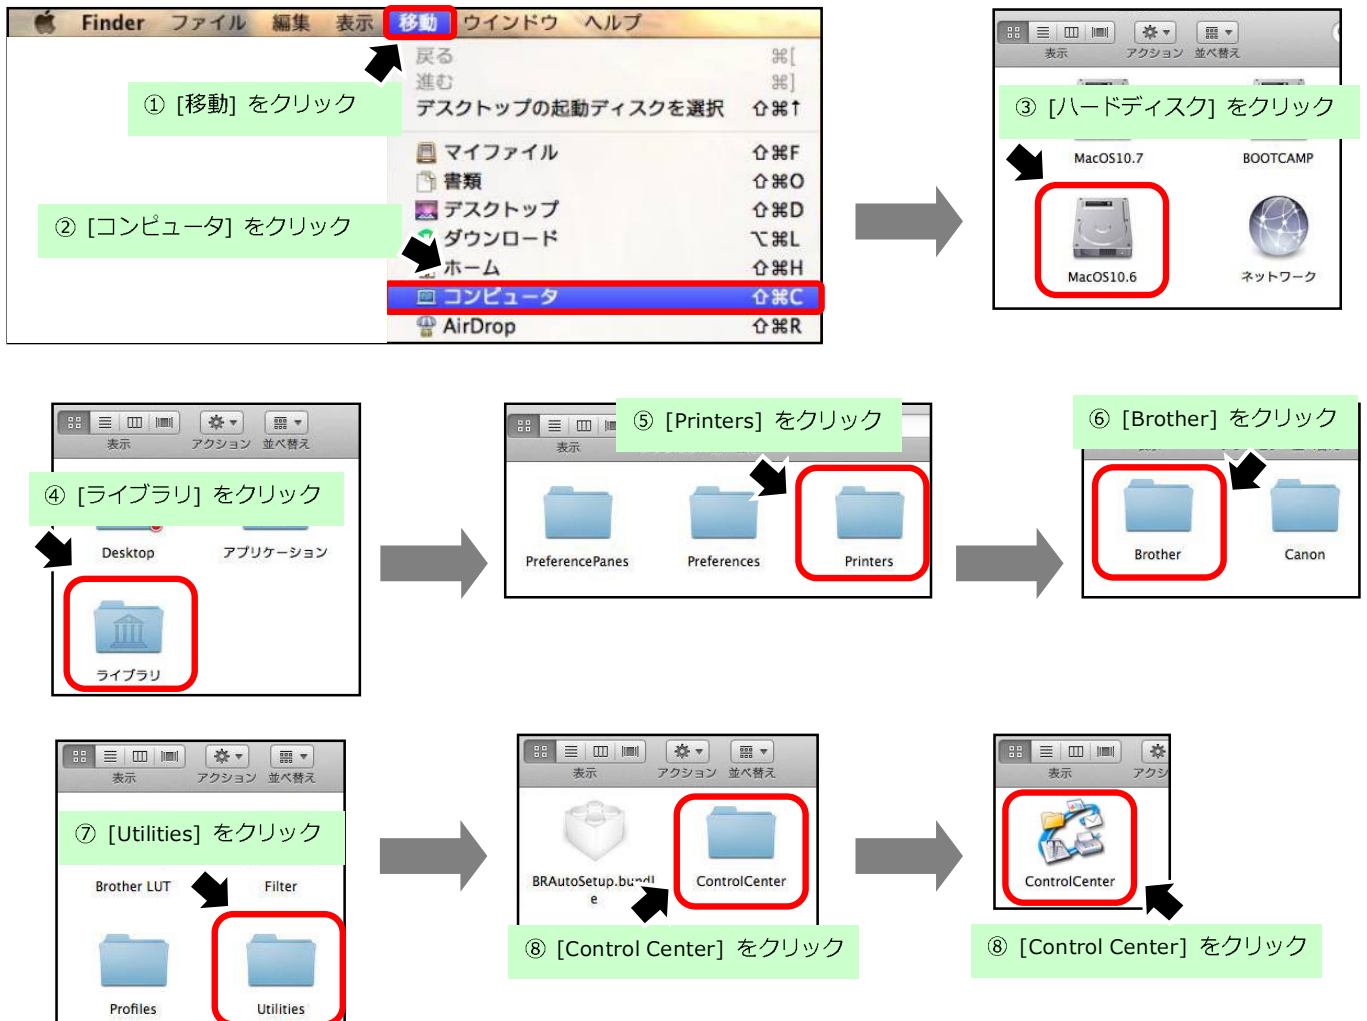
Finder ファイル 編集 表示 移動 ウインドウ ヘルプ

戻る ⌘[
進む ⌘]
デスクトップの起動ディスクを選択 ⇧⌘↑
マイファイル ⇧⌘F
書類 ⇧⌘O
デスクトップ ⇧⌘D
ダウンロード ⌥⌘L
ホーム ⇧⌘H
コンピュータ ⇧⌘C
AirDrop ⇧⌘R

① [移動] をクリック

② [コンピュータ] をクリック

表示 アクション 並べ替え

③ [ハードディスク] をクリック

MacOS10.7 BOOTCAMP
MacOS10.6 ネットワーク

表示 アクション 並べ替え

④ [ライブラリ] をクリック

Desktop アプリケーション
ライブラリ

表示

⑤ [Printers] をクリック

PreferencePanes Preferences Printers

⑥ [Brother] をクリック

Brother Canon

表示 アクション 並べ替え

⑦ [Utilities] をクリック

Brother LUT Filter
Profiles Utilities

表示 アクション 並べ替え

BRAutoSetup.bundle
ControlCenter

⑧ [Control Center] をクリック

表示 アクシ

ControlCenter

⑧ [Control Center] をクリック